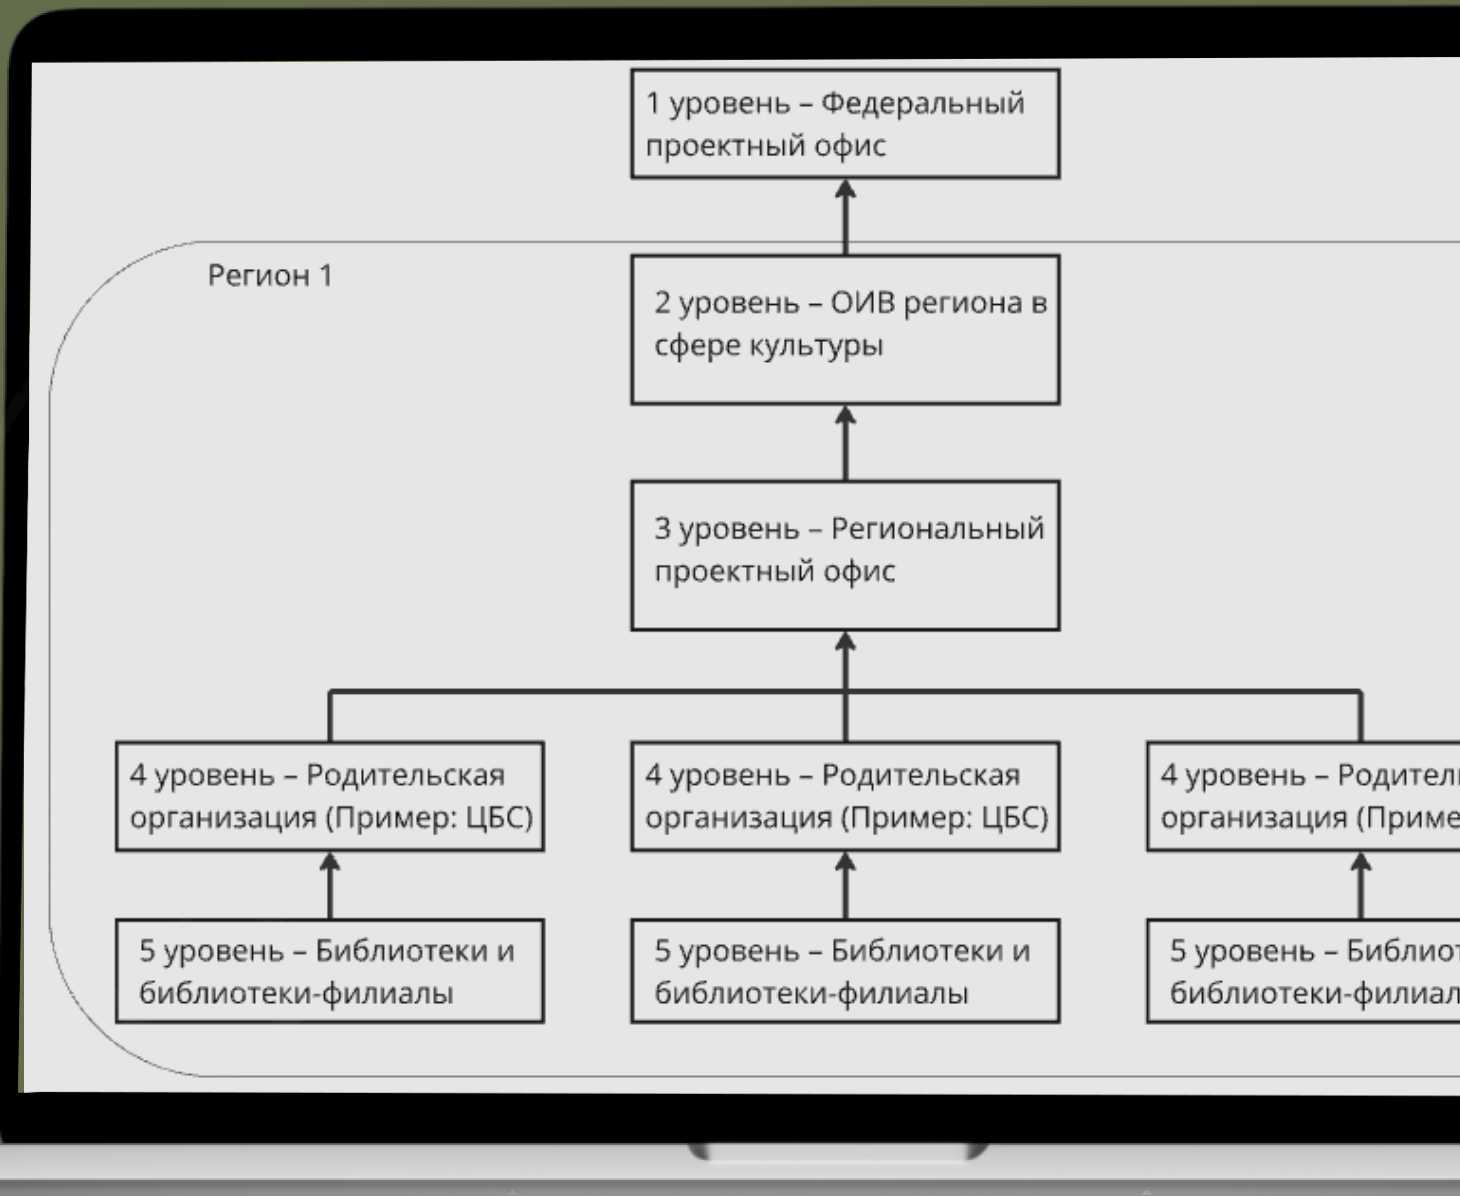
1 уровень – Федеральный проектный офис

Регион 1

2 уровень – ОИВ региона в сфере культуры

3 уровень – Региональный проектный офис

4 уровень – Родительская организация (Пример: ЦБС)

4 уровень – Родительская организация (Пример: ЦБС)

4 уровень – Родител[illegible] организация (Приме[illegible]

5 уровень – Библиотеки и библиотеки-филиалы

5 уровень – Библиотеки и библиотеки-филиалы

5 уровень – Библио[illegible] библиотеки-филиал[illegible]